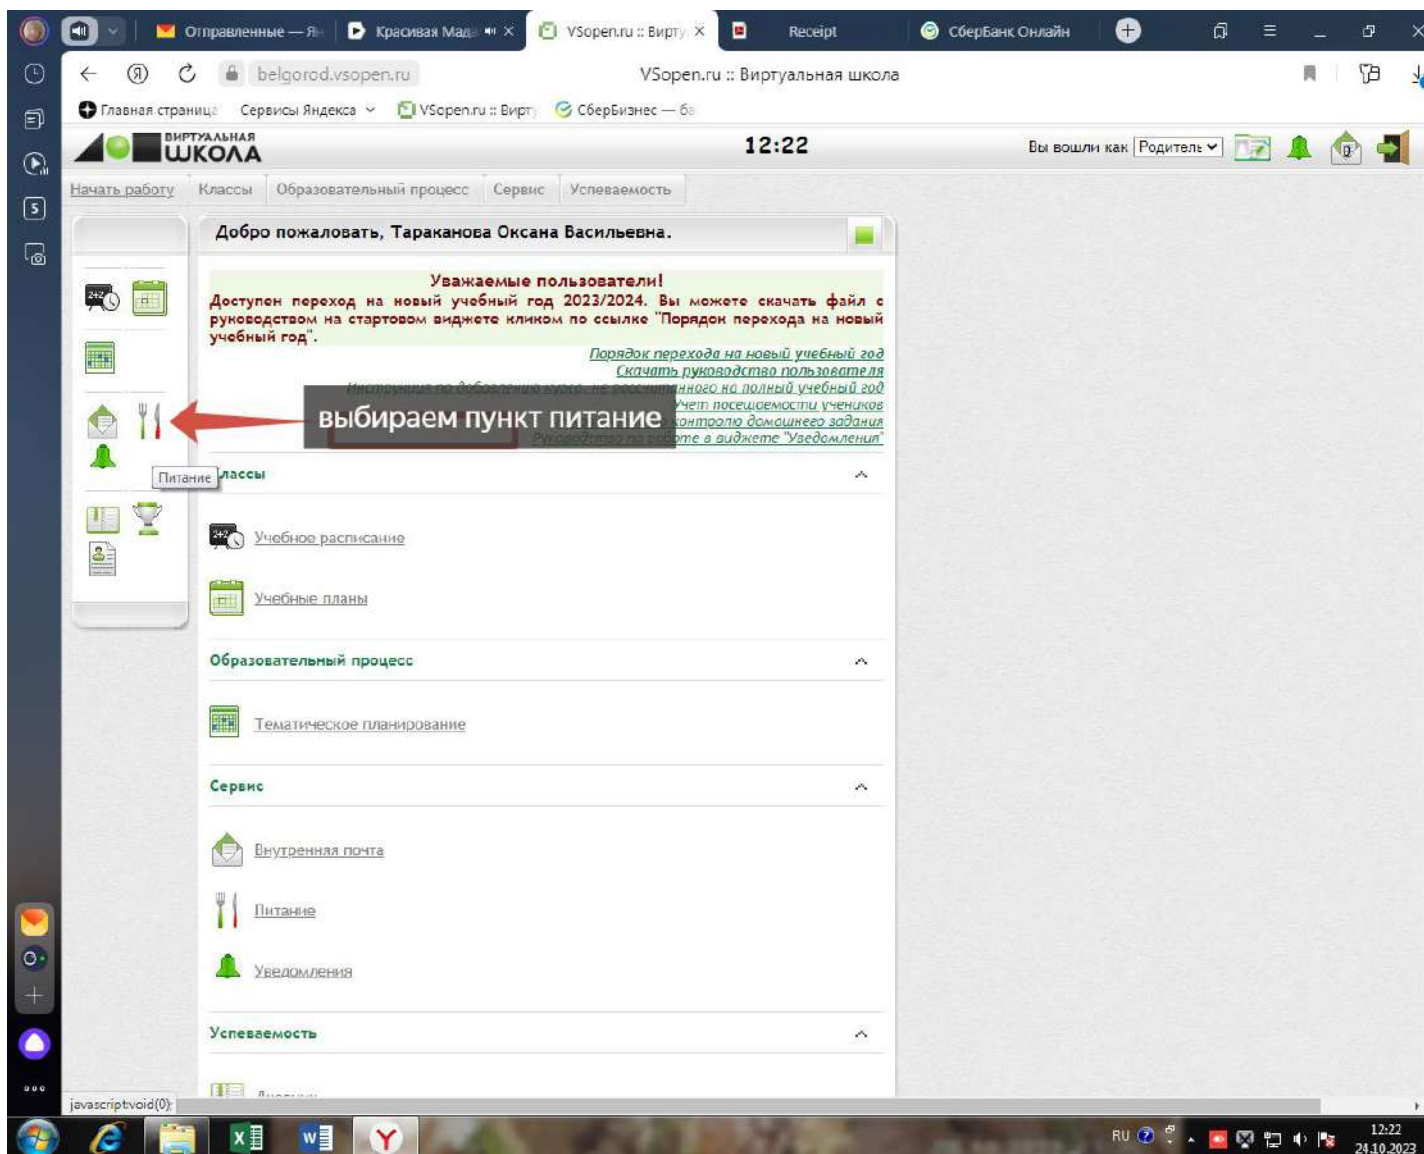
Отправленные — Ян | Красивая Мад | VSopen.ru :: Вирту | Receipt | СберБанк Онлайн

belgorod.vsopen.ru VSopen.ru :: Виртуальная школа

Главная страница Сервисы Яндекса VSopen.ru :: Вирт СберБизнес — 6

ВИРТУАЛЬНАЯ ШКОЛА

12:22

Вы вошли как Родитель

Начать работу Классы Образовательный процесс Сервис Успеваемость

Добро пожаловать, Тараканова Оксана Васильевна.

Уважаемые пользователи!
Доступен переход на новый учебный год 2023/2024. Вы можете скачать файл с руководством на стартовом виджете кликом по ссылке "Порядок перехода на новый учебный год".

Порядок перехода на новый учебный год
Скачать руководство пользователя
Инструкция по добавлению курса, не рассчитанного на полный учебный год
Учет посещаемости учеников
контролю домашнего задания
Руководство по работе в виджете "Уведомления"

выбираем пункт питание

Питание

Классы

Учебное расписание

Учебные планы

Образовательный процесс

Тематическое планирование

Сервис

Внутренняя почта

Питание

Уведомления

Успеваемость

javascript:void(0);

RU 12:22 24.10.2023